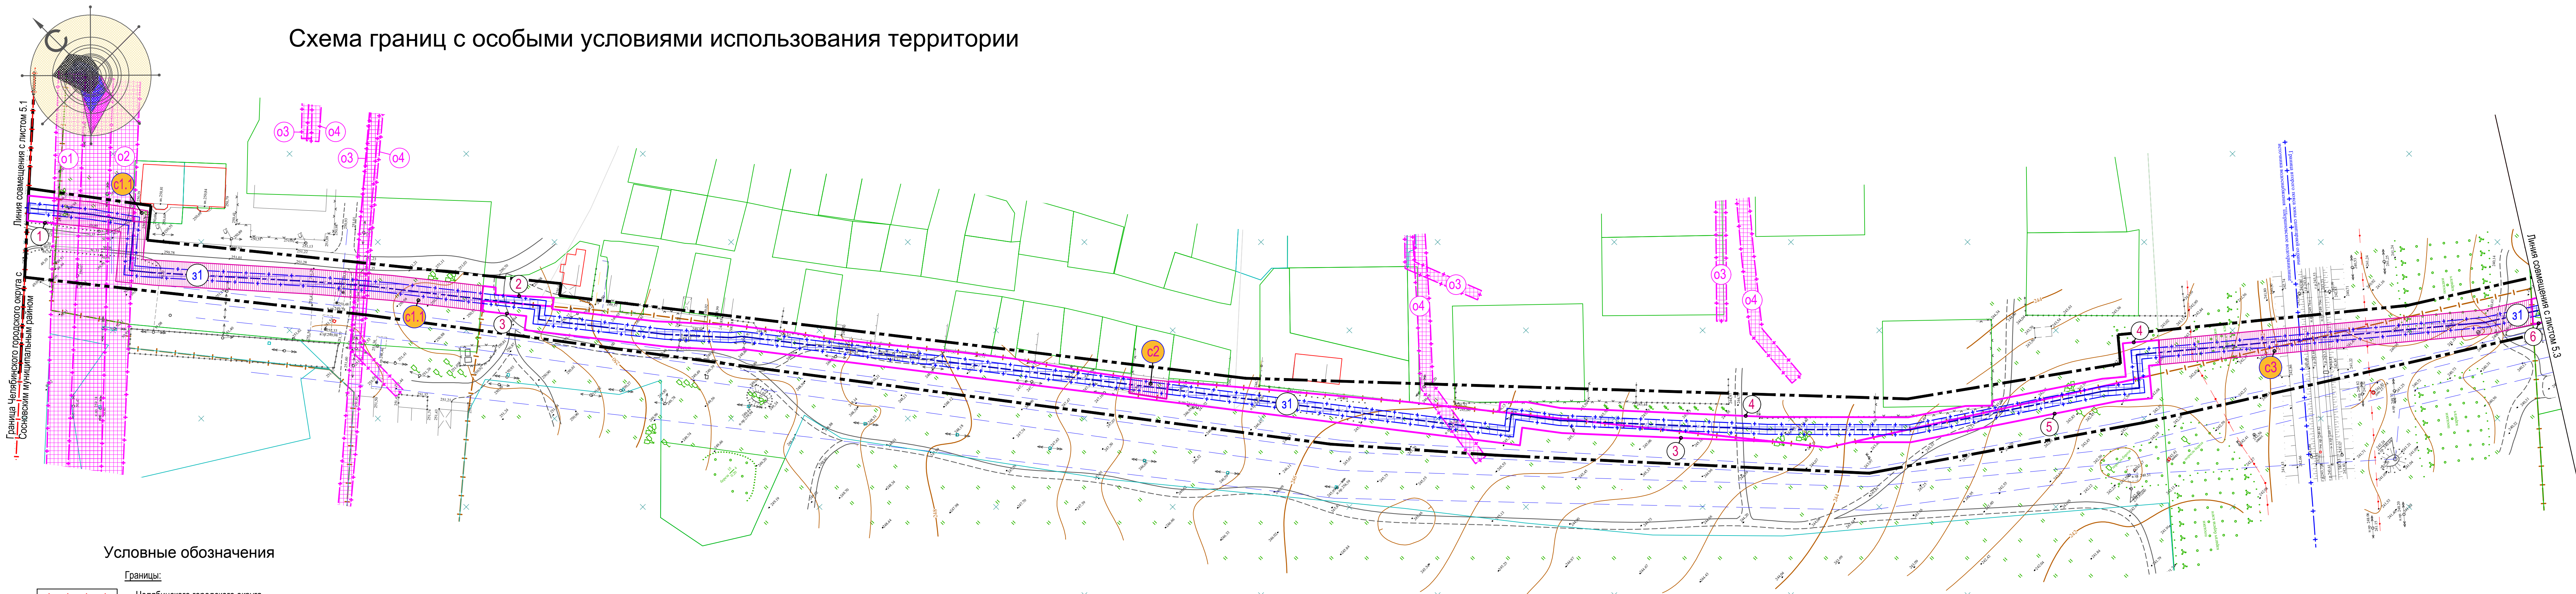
Схема границ с особыми условиями использования территории

Линия совмещения с листом 5.1

Граница Челябинского городского округа с Сосновским муниципальным районом

о1
о2
с1.1
1
з1
о3
о4
о3
о4
2
3
с1.1
с2
о4
о3
о3
о4
з1
4
3
4
5
з1
6
с3

Линия совмещения с листом 5.3

Условные обозначения

Границы: